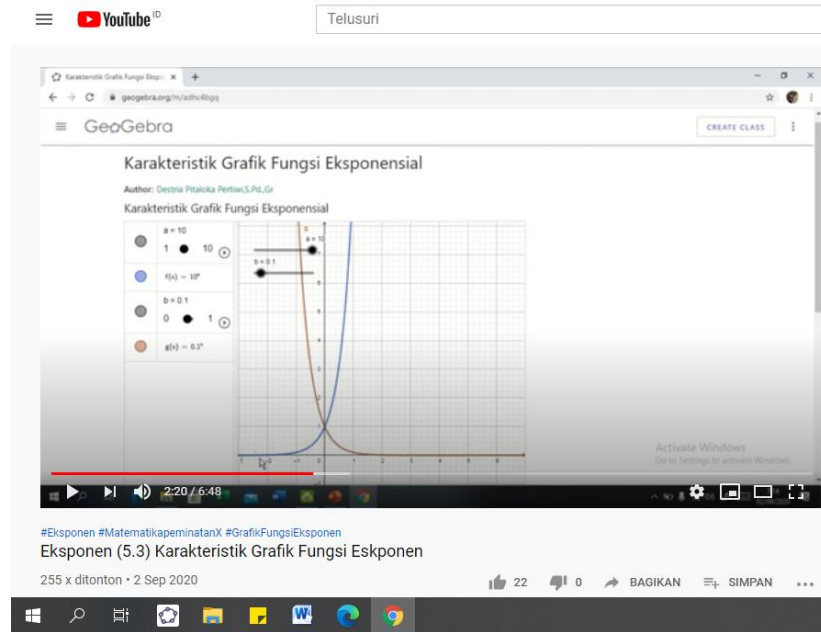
YouTube ID

Telusuri

Karakteristik Grafik Fungsi Ekspo ×

geogebra.org/m/adho4bgq

GeoGebra

CREATE CLASS

Karakteristik Grafik Fungsi Eksponensial

Author: Destria Pitaloka Pertiwi,S.Pd.,Gr

Karakteristik Grafik Fungsi Eksponensial

a = 10

1 10

$f(x) = 10^x$

b = 0.1

0 1

$g(x) = 0.1^x$

a = 10

b = 0.1

Activate Windows
Go to Settings to activate Windows.

2:20 / 6:48

#Eksponen #MatematikapeminatanX #GrafikFungsiEksponen

Eksponen (5.3) Karakteristik Grafik Fungsi Eskponen

255 x ditonton • 2 Sep 2020

22 0 BAGIKAN SIMPAN ...